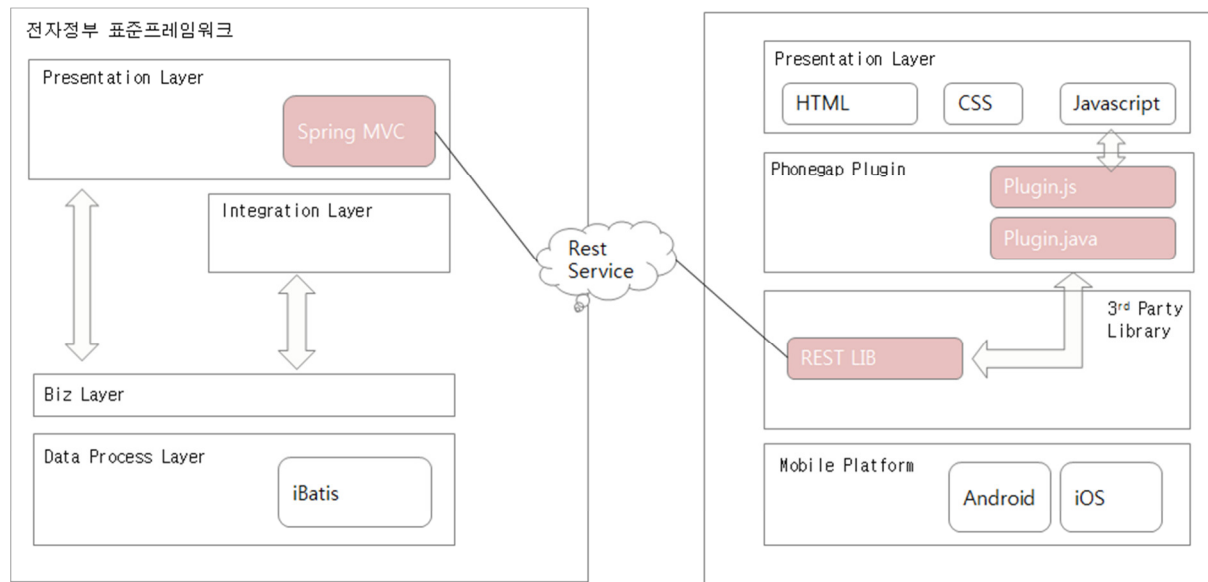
전자정부 표준프레임워크

Presentation Layer

Spring MVC

Integration Layer

Biz Layer

Data Process Layer

iBatis

Rest Service

Presentation Layer

HTML

CSS

Javascript

Phonegap Plugin

Plugin.js

Plugin.java

3rd Party Library

REST LIB

Mobile Platform

Android

iOS